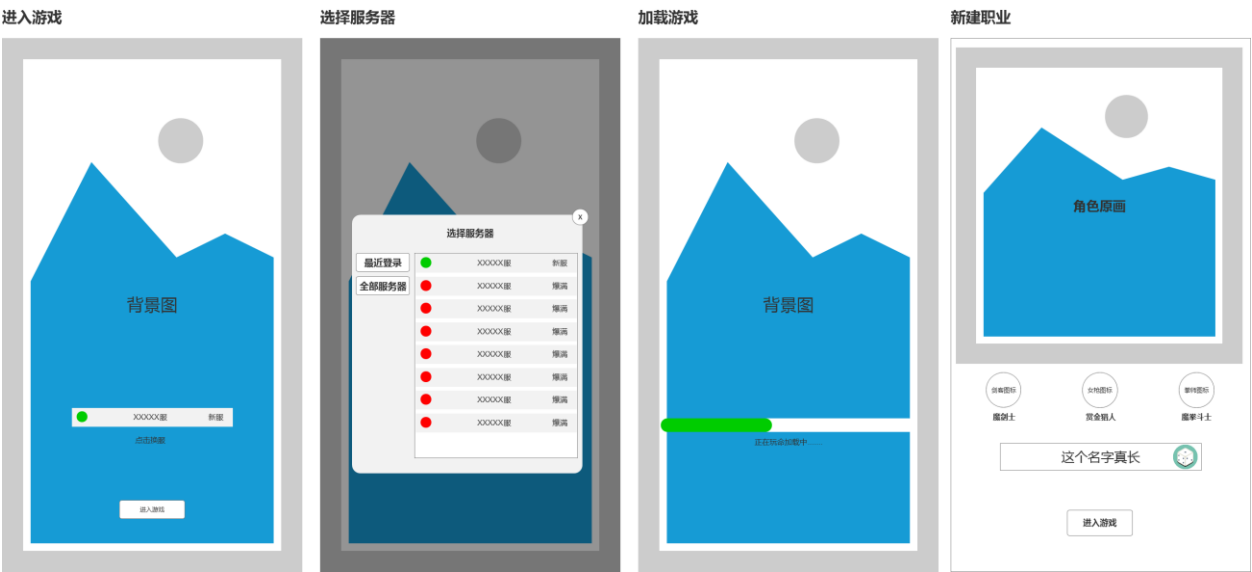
进入游戏

背景图

XXXXX服 新服

点击换服

进入游戏

选择服务器

选择服务器

x

最近登录

全部服务器

| | | |
|---|---|---|
| | XXXXX服 | 新服 |
| | XXXXX服 | 爆满 |
| | XXXXX服 | 爆满 |
| | XXXXX服 | 爆满 |
| | XXXXX服 | 爆满 |
| | XXXXX服 | 爆满 |
| | XXXXX服 | 爆满 |
| | XXXXX服 | 爆满 |

加载游戏

背景图

正在玩命加载中......

新建职业

角色原画

剑客图标
魔剑士

女枪图标
赏金猎人

拳师图标
魔拳斗士

这个名字真长

进入游戏